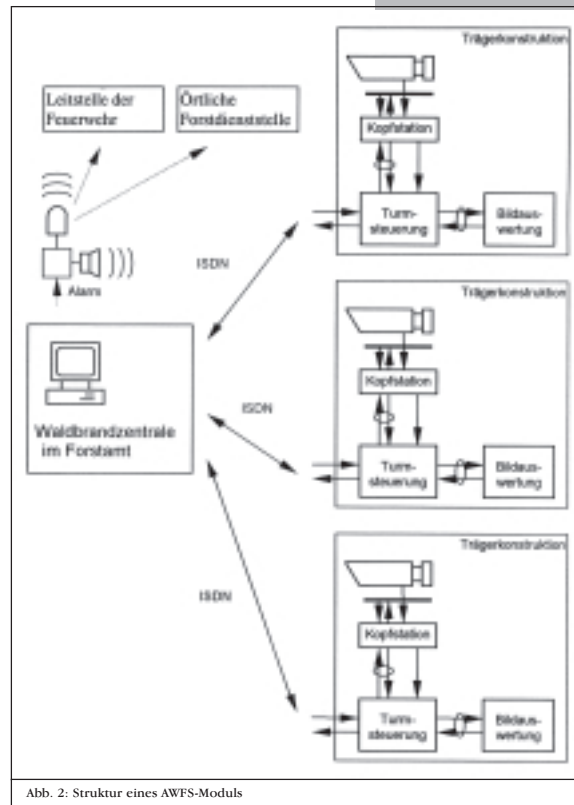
Leitstelle der Feuerwehr

Örtliche Forstdienststelle

Alarm

ISDN

Waldbrandzentrale im Forstamt

ISDN

ISDN

Trägerkonstruktion

Kopfstation

Turmsteuerung

Bildauswertung

Trägerkonstruktion

Kopfstation

Turmsteuerung

Bildauswertung

Trägerkonstruktion

Kopfstation

Turmsteuerung

Bildauswertung

Abb. 2: Struktur eines AWFS-Moduls